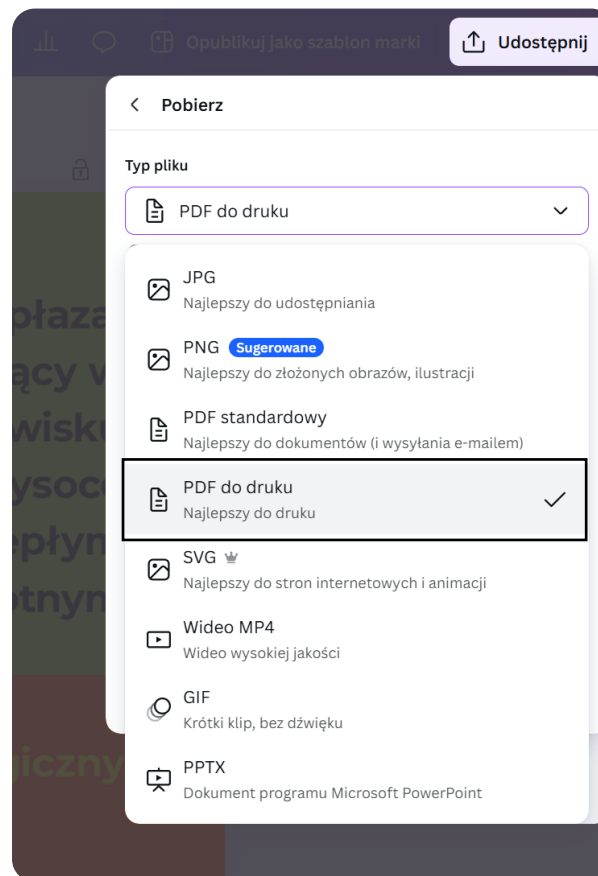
Opublikuj jako szablon marki

Udostępnij

Pobierz

Typ pliku

PDF do druku

JPG
Najlepszy do udostępniania

PNG Sugerowane
Najlepszy do złożonych obrazów, ilustracji

PDF standardowy
Najlepszy do dokumentów (i wysyłania e-mailem)

PDF do druku
Najlepszy do druku

SVG
Najlepszy do stron internetowych i animacji

Wideo MP4
Wideo wysokiej jakości

GIF
Krótki klip, bez dźwięku

PPTX
Dokument programu Microsoft PowerPoint

połaza
ący w
wisku
ysoc
epłyn
otnym

giczny